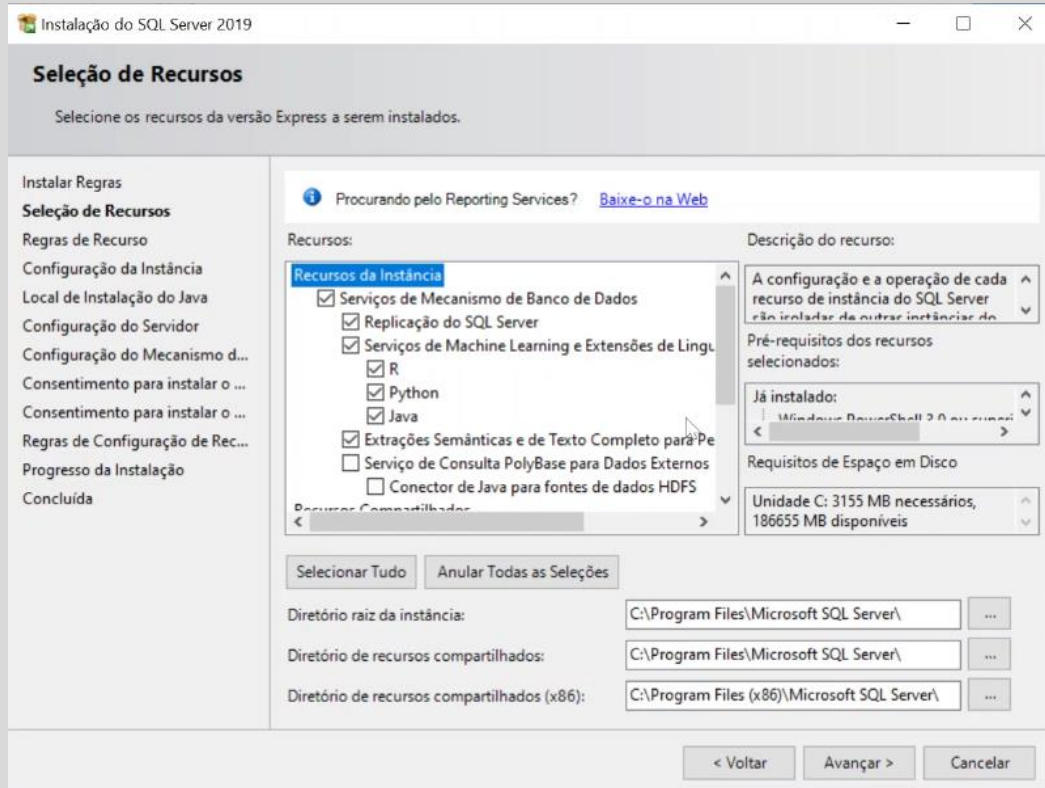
Instalação do SQL Server 2019

Seleção de Recursos

Selecione os recursos da versão Express a serem instalados.

Instalar Regras
Seleção de Recursos
Regras de Recurso
Configuração da Instância
Local de Instalação do Java
Configuração do Servidor
Configuração do Mecanismo d...
Consentimento para instalar o ...
Consentimento para instalar o ...
Regras de Configuração de Rec...
Progresso da Instalação
Concluída

Procurando pelo Reporting Services? Baixe-o na Web

Recursos:

Recursos da Instância
☑ Serviços de Mecanismo de Banco de Dados
☑ Replicação do SQL Server
☑ Serviços de Machine Learning e Extensões de Lingu
☑ R
☑ Python
☑ Java
☑ Extrações Semânticas e de Texto Completo para Pe
☐ Serviço de Consulta PolyBase para Dados Externos
☐ Conector de Java para fontes de dados HDFS
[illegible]

Descrição do recurso:

A configuração e a operação de cada recurso de instância do SQL Server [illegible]

Pré-requisitos dos recursos selecionados:

Já instalado:
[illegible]

Requisitos de Espaço em Disco

Unidade C: 3155 MB necessários, 186655 MB disponíveis

Selecionar Tudo | Anular Todas as Seleções

Diretório raiz da instância: C:\Program Files\Microsoft SQL Server\ ...

Diretório de recursos compartilhados: C:\Program Files\Microsoft SQL Server\ ...

Diretório de recursos compartilhados (x86): C:\Program Files (x86)\Microsoft SQL Server\ ...

< Voltar | Avançar > | Cancelar